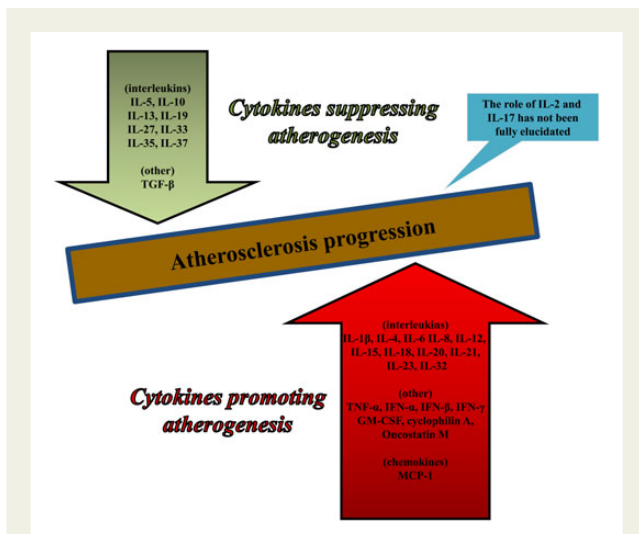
(interleukins)
IL-5, IL-10
IL-13, IL-19
IL-27, IL-33
IL-35, IL-37

(other)
TGF-β

Cytokines suppressing atherogenesis

The role of IL-2 and IL-17 has not been fully elucidated

Atherosclerosis progression

(interleukins)
IL-1β, IL-4, IL-6 IL-8, IL-12,
IL-15, IL-18, IL-20, IL-21,
IL-23, IL-32

(other)
TNF-α, IFN-α, IFN-β, IFN-γ
GM-CSF, cyclophilin A,
Oncostatin M

(chemokines)
MCP-1

Cytokines promoting atherogenesis